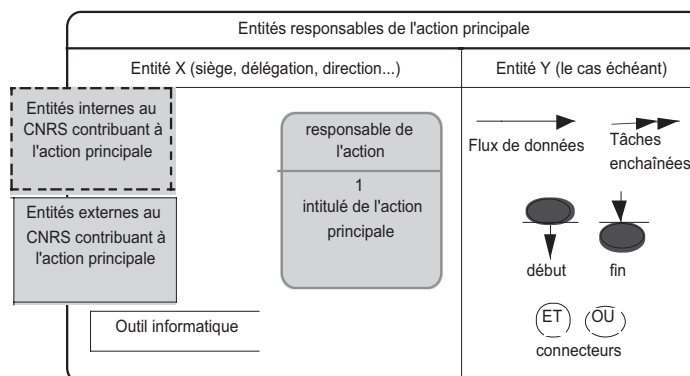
Entités responsables de l'action principale

Entité X (siège, délégation, direction...)

Entité Y (le cas échéant)

Entités internes au CNRS contribuant à l'action principale

Entités externes au CNRS contribuant à l'action principale

responsable de l'action

1
intitulé de l'action principale

Outil informatique

Flux de données

Tâches enchaînées

début

fin

ET

OU

connecteurs